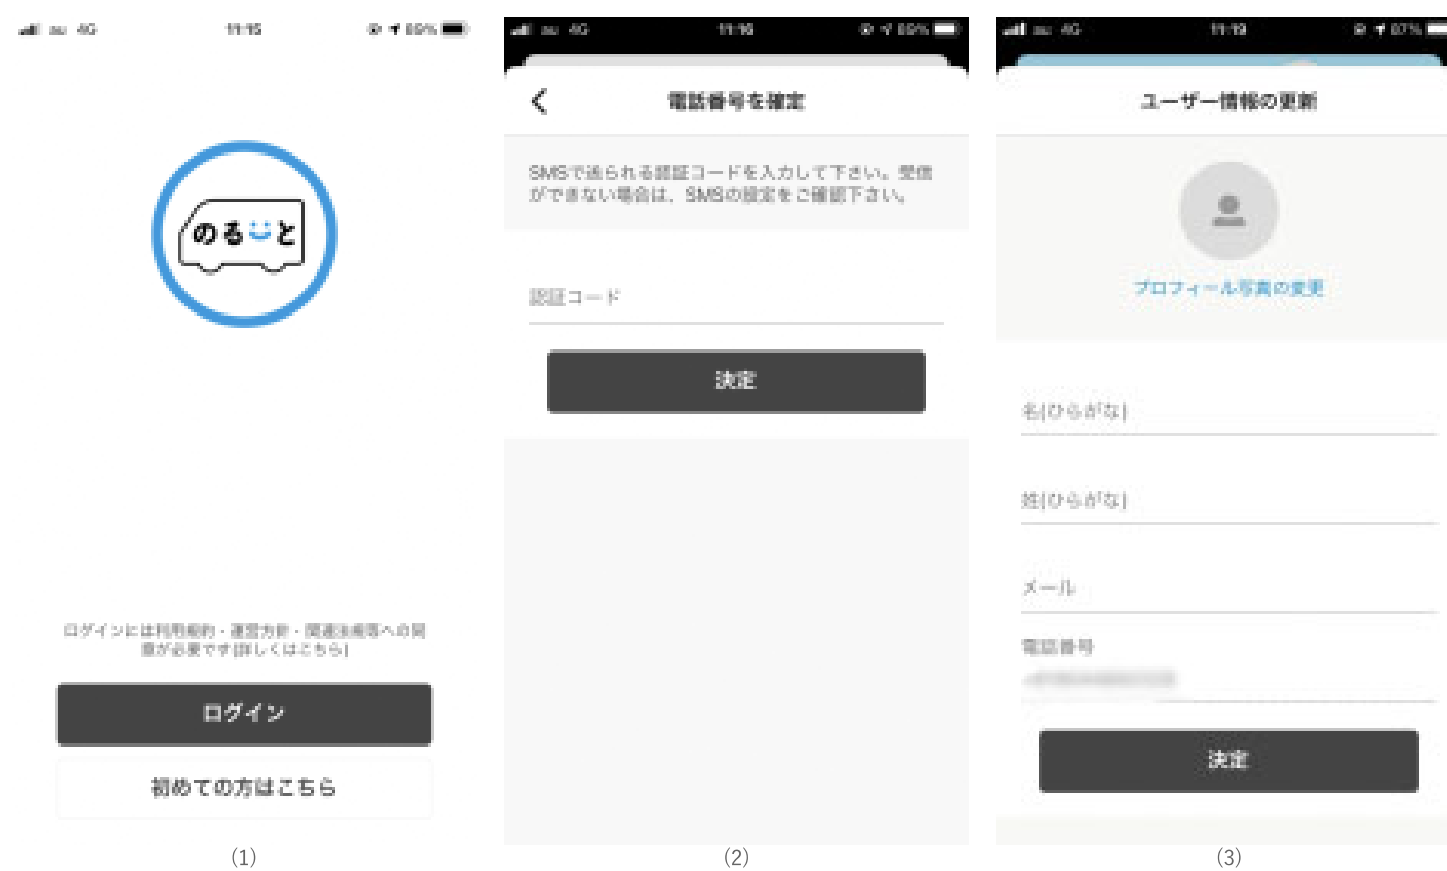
au 4G 11:15 80%

のるーと

ログインには利用規約・運営方針・関連法規等への同意が必要です(詳しくはこちら)

ログイン

初めての方はこちら

(1)

au 4G 11:16 80%

電話番号を確定

SMSで送られる認証コードを入力して下さい。受信ができない場合は、SMSの設定をご確認下さい。

認証コード

決定

(2)

au 4G 11:19 87%

ユーザー情報の更新

プロフィール写真の変更

名(ひらがな)

姓(ひらがな)

メール

電話番号

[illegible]

決定

(3)